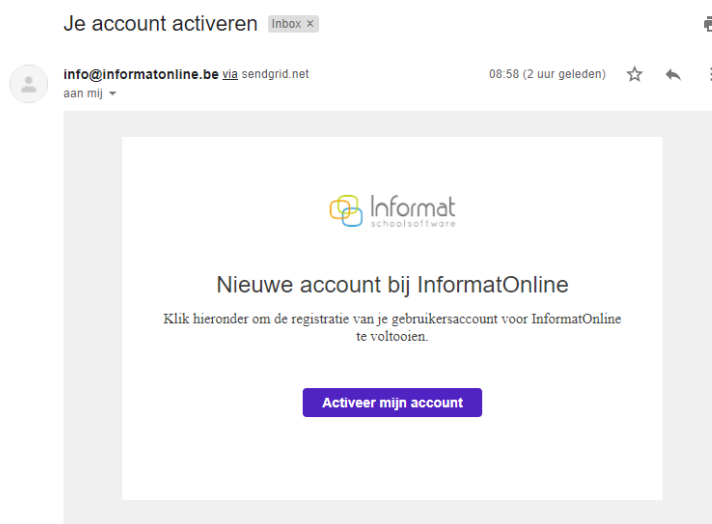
Je account activeren Inbox ×

info@informatonline.be via sendgrid.net
aan mij

08:58 (2 uur geleden)

Informat
schoolsoftware

Nieuwe account bij InformatOnline

Klik hieronder om de registratie van je gebruikersaccount voor InformatOnline te voltooien.

Activeer mijn account